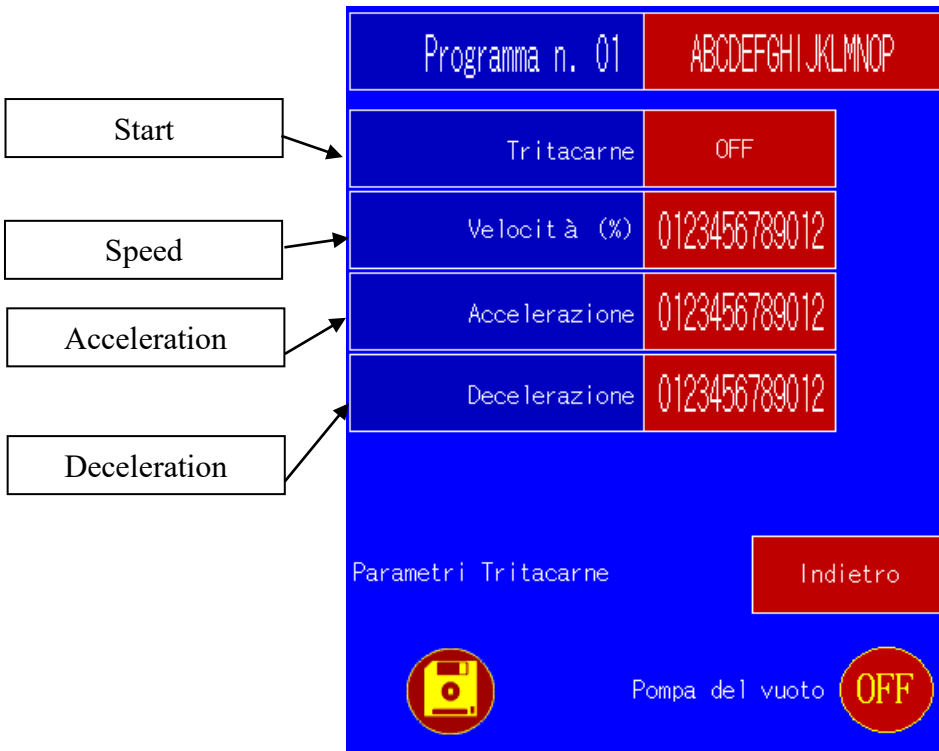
Programma n. 01 | ABCDEFGHIJKLMNOP

Start

Tritacarne | OFF

Speed

Velocità (%) | 0123456789012

Acceleration

Accelerazione | 0123456789012

Deceleration

Decelerazione | 0123456789012

Parametri Tritacarne

Indietro

Pompa del vuoto

OFF